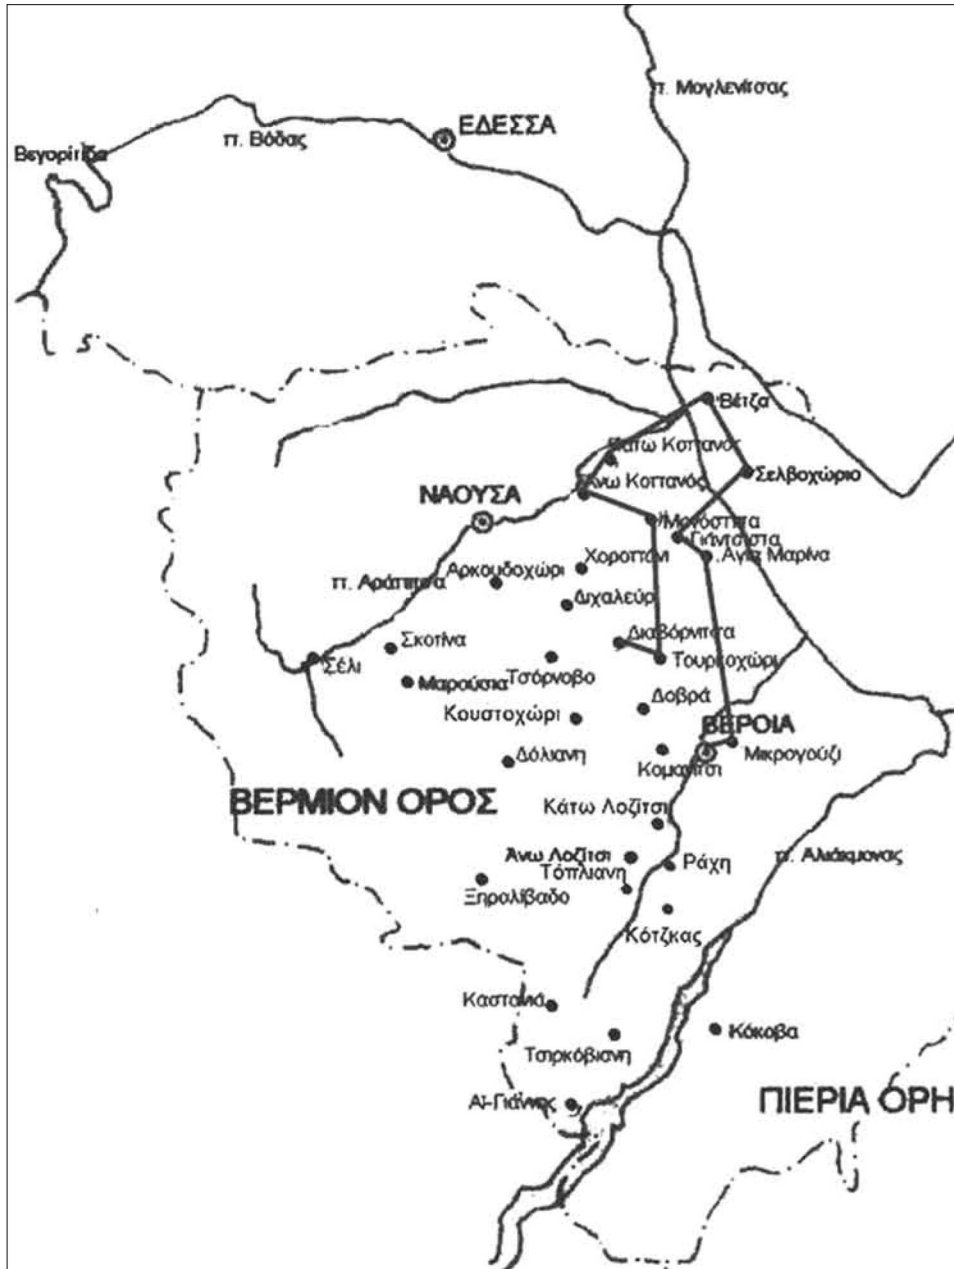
π. Μογλενίτσας
ΕΔΕΣΣΑ
π. Βόδας
Βεγορίτιδα
Βέτζα
Κάτω Κοπανός
Σελβοχώριο
Άνω Κοπανός
ΝΑΟΥΣΑ
Μονόσπιτα
Γιάννιστα
Αγία Μαρίνα
Χοροπάνι
Αρκουδοχώρι
π. Αράπιτσα
Διχαλεύρι
Διαβόρνιτσα
Σκοτίνα
Τουρκοχώρι
Σέλι
Μαρούσια
Τσόρνοβο
Δοβρά
Κουστοχώρι
ΒΕΡΟΙΑ
Μικρογούζι
Δόλιανη
Κομνίτσι
ΒΕΡΜΙΟΝ ΟΡΟΣ
Κάτω Λοζίτσι
Άνω Λοζίτσι
Τόπλιανη
Ράχη
π. Αλιάκμονας
Ξηρολίβαδο
Κότζκας
Καστανιά
Κόκοβα
Τσιρκόβιανη
Αϊ-Γιάννης
ΠΙΕΡΙΑ ΟΡΗ